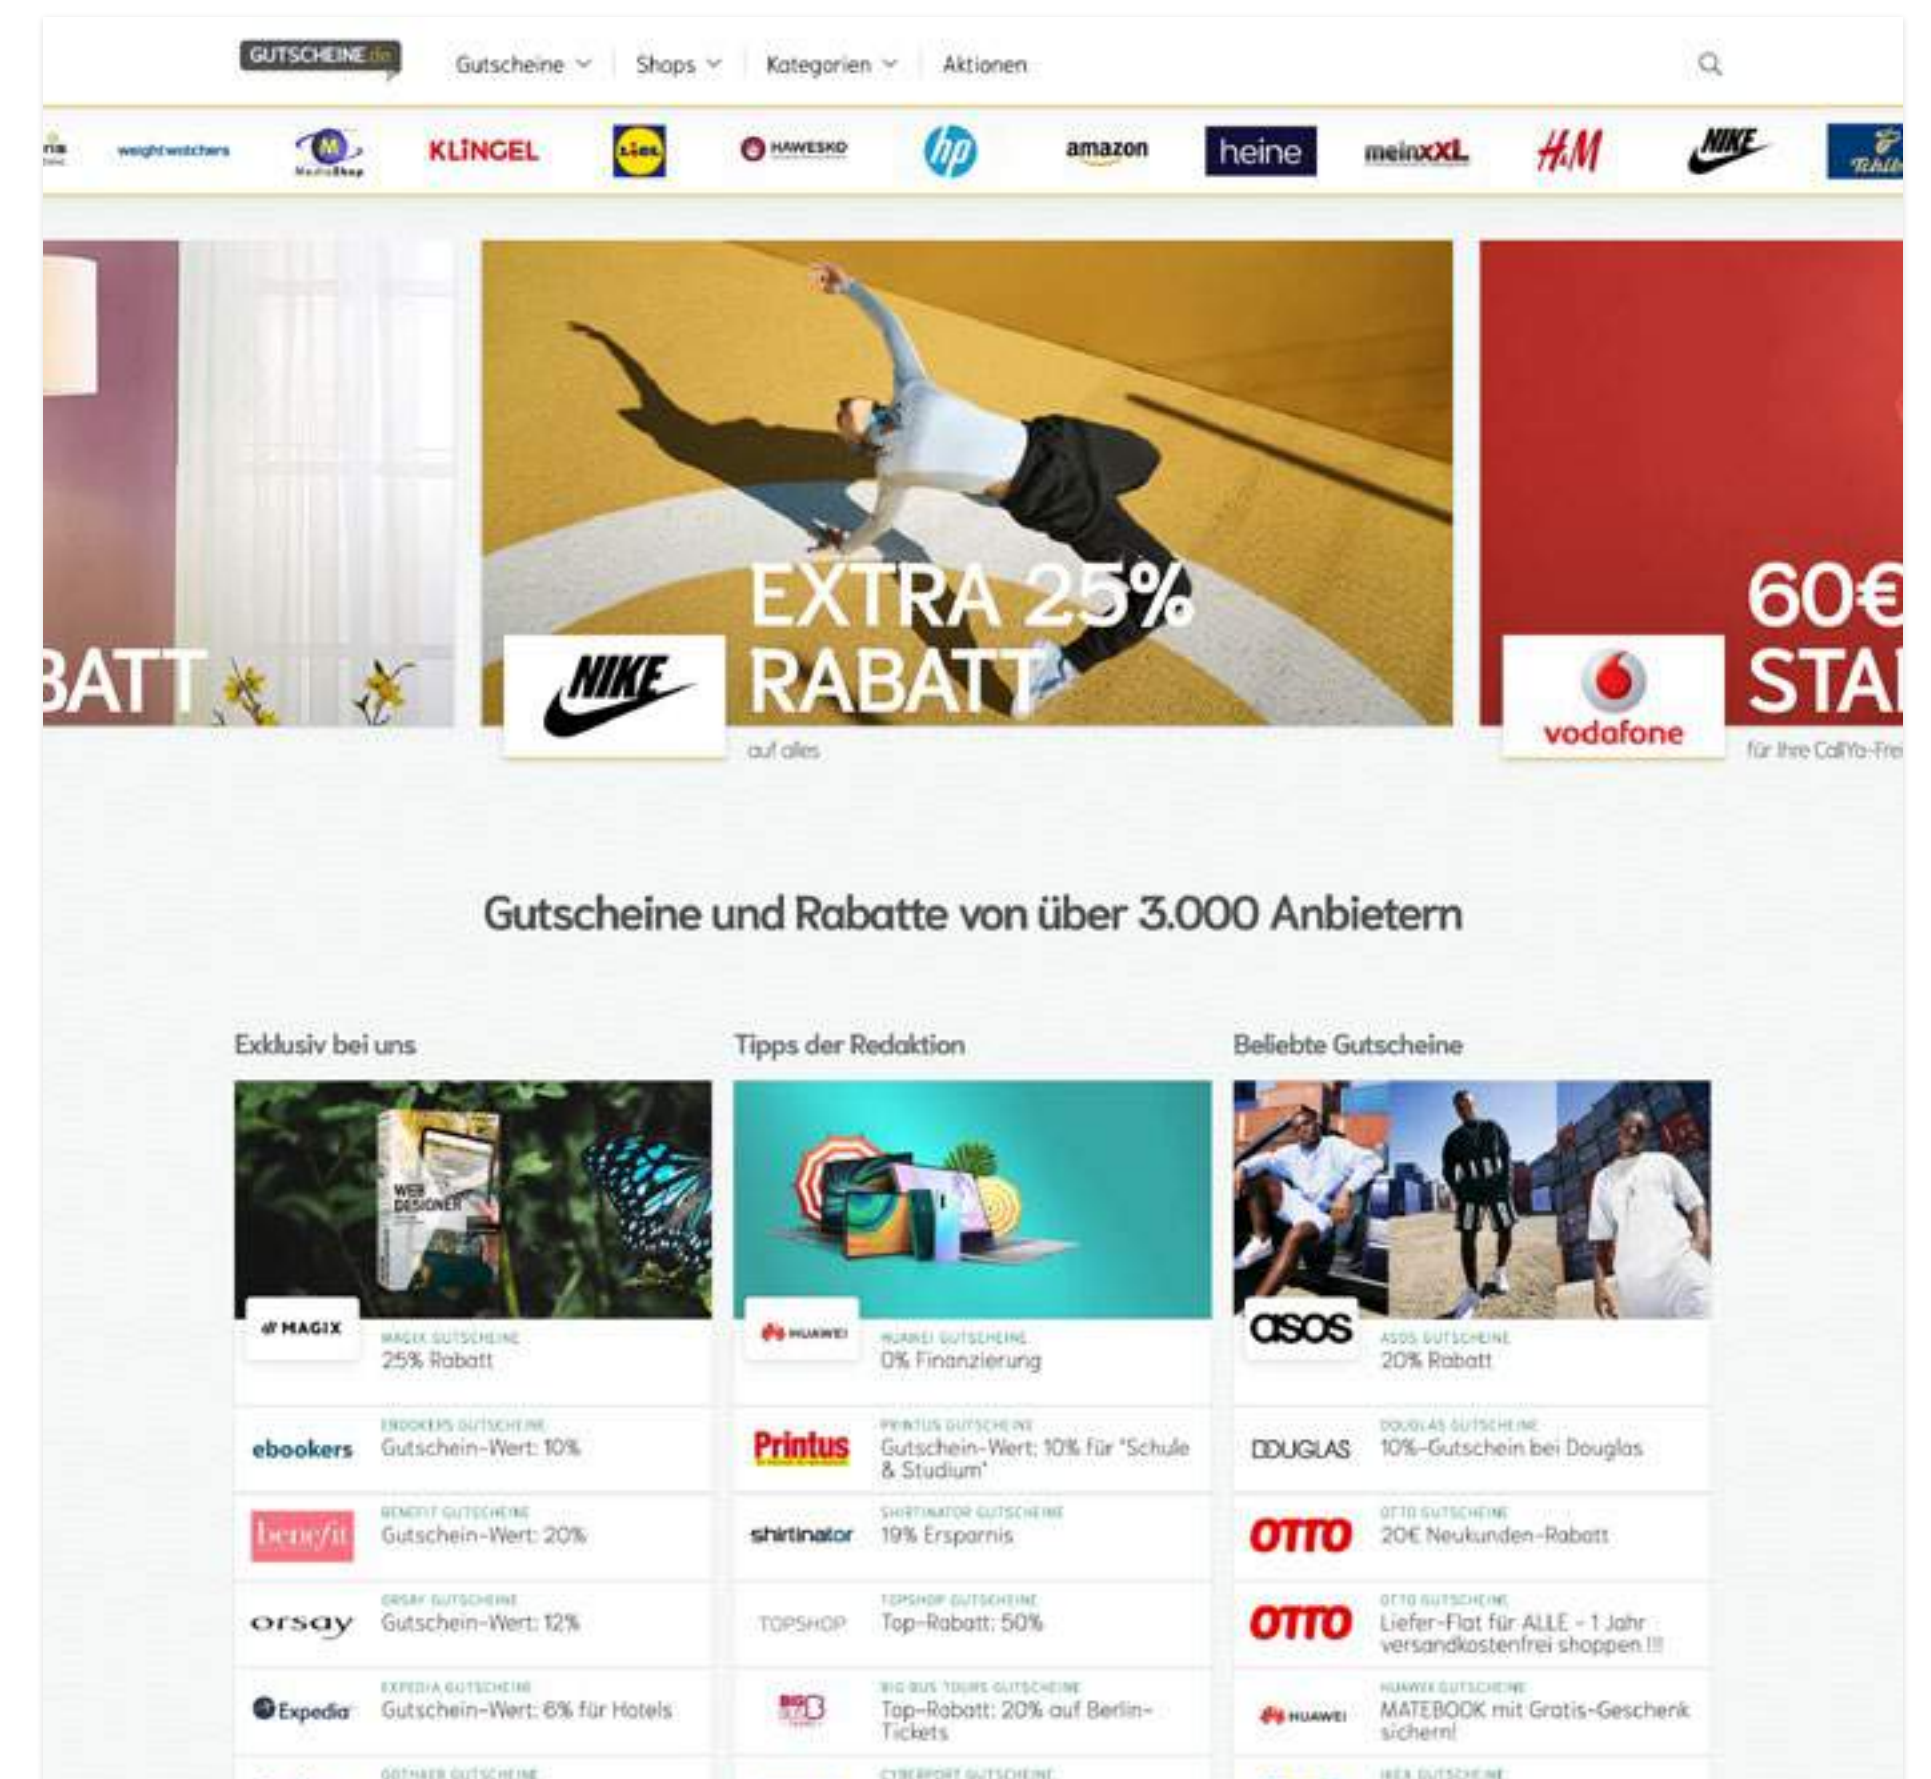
GUTSCHEINE.de

Gutscheine Shops Kategorien Aktionen

weight watchers MediaShop KLINGEL Lidl HAWESKO hp amazon heine meinXXL H&M NIKE

BATT

NIKE EXTRA 25% RABATT
auf alles

vodafone 60€ STA
für Ihre CallYa-Fre

Gutscheine und Rabatte von über 3.000 Anbietern

Exklusiv bei uns

MAGIX
MAGIX GUTSCHEINE
25% Rabatt

ebookers
EBOOKERS GUTSCHEINE
Gutschein-Wert: 10%

benefit
BENEFIT GUTSCHEINE
Gutschein-Wert: 20%

orsay
ORSAY GUTSCHEINE
Gutschein-Wert: 12%

Expedia
EXPEDIA GUTSCHEINE
Gutschein-Wert: 6% für Hotels

GOTHAER GUTSCHEINE

Tipps der Redaktion

HUAWEI
HUAWEI GUTSCHEINE
0% Finanzierung

Printus
PRINTUS GUTSCHEINE
Gutschein-Wert: 10% für "Schule & Studium"

shirtinator
SHIRTINATOR GUTSCHEINE
19% Ersparnis

TOPSHOP
TOPSHOP GUTSCHEINE
Top-Rabatt: 50%

BIG BUS TOURS GUTSCHEINE
Top-Rabatt: 20% auf Berlin-Tickets

CYBERPORT GUTSCHEINE

Beliebte Gutscheine

asos
ASOS GUTSCHEINE
20% Rabatt

DOUGLAS
DOUGLAS GUTSCHEINE
10%-Gutschein bei Douglas

OTTO
OTTO GUTSCHEINE
20€ Neukunden-Rabatt

OTTO
OTTO GUTSCHEINE
Liefer-Flat für ALLE - 1 Jahr versandkostenfrei shoppen !!!

HUAWEI
HUAWEI GUTSCHEINE
MATEBOOK mit Gratis-Geschenk sichern!

IKEA GUTSCHEINE